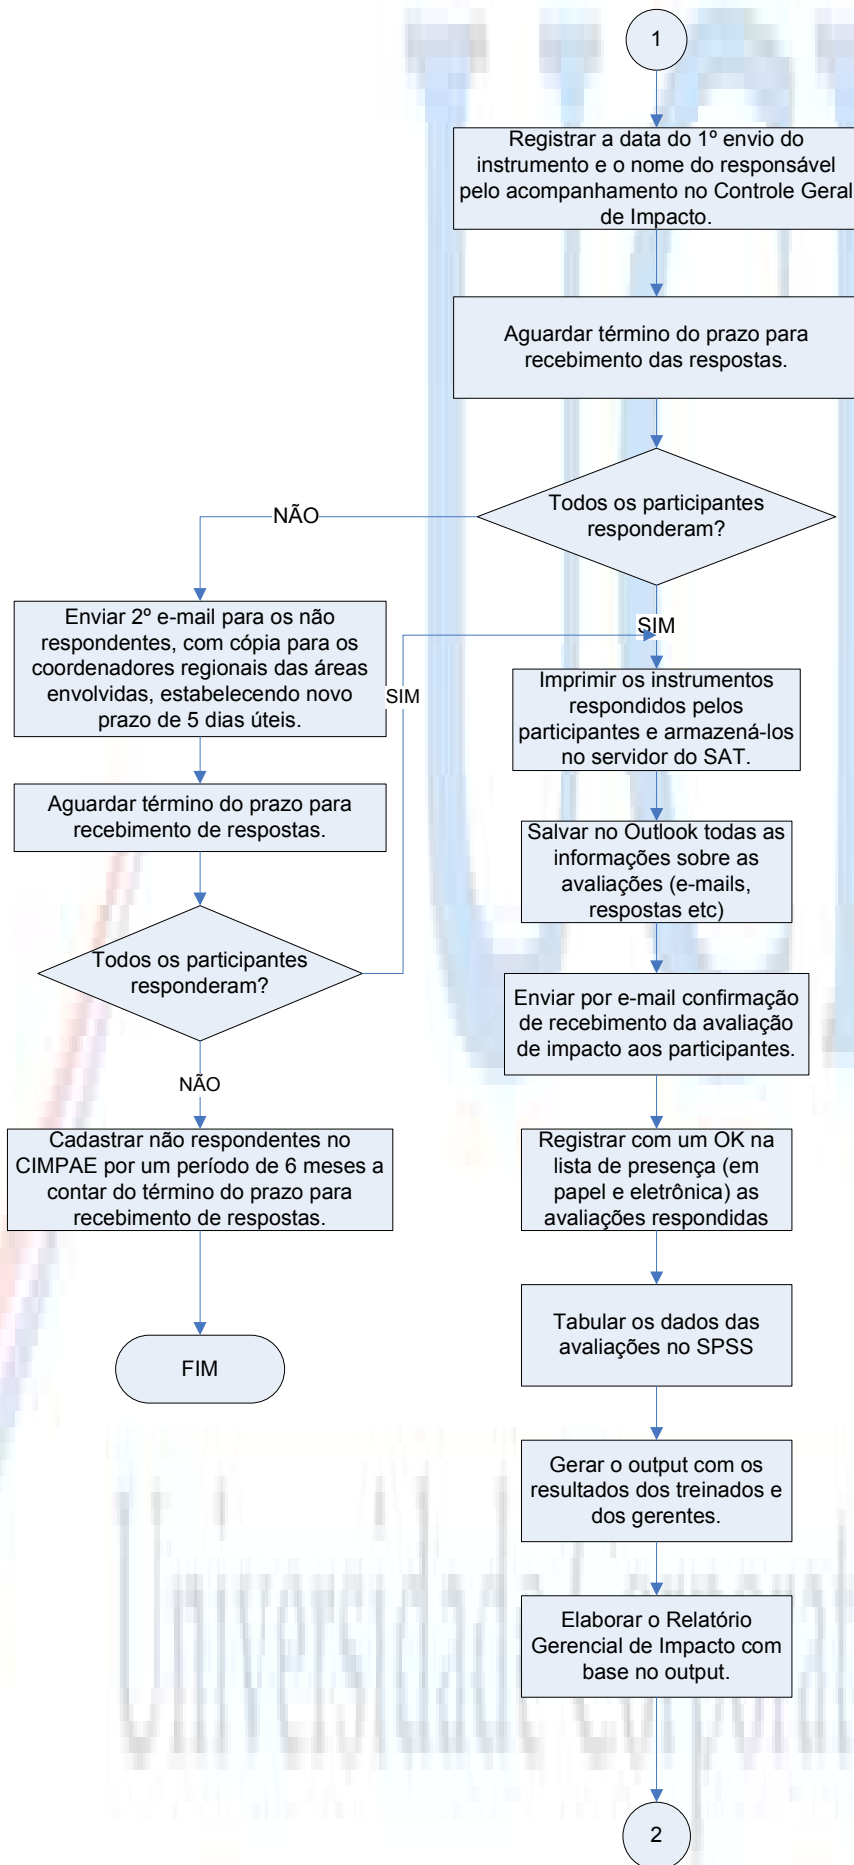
1

Registrar a data do 1º envio do instrumento e o nome do responsável pelo acompanhamento no Controle Geral de Impacto.

Aguardar término do prazo para recebimento das respostas.

Todos os participantes responderam?

NÃO

Enviar 2º e-mail para os não respondentes, com cópia para os coordenadores regionais das áreas envolvidas, estabelecendo novo prazo de 5 dias úteis.

Aguardar término do prazo para recebimento de respostas.

Todos os participantes responderam?

SIM

NÃO

Cadastrar não respondentes no CIMPAE por um período de 6 meses a contar do término do prazo para recebimento de respostas.

FIM

SIM

Imprimir os instrumentos respondidos pelos participantes e armazená-los no servidor do SAT.

Salvar no Outlook todas as informações sobre as avaliações (e-mails, respostas etc)

Enviar por e-mail confirmação de recebimento da avaliação de impacto aos participantes.

Registrar com um OK na lista de presença (em papel e eletrônica) as avaliações respondidas

Tabular os dados das avaliações no SPSS

Gerar o output com os resultados dos treinados e dos gerentes.

Elaborar o Relatório Gerencial de Impacto com base no output.

2

Universidade Corporativa